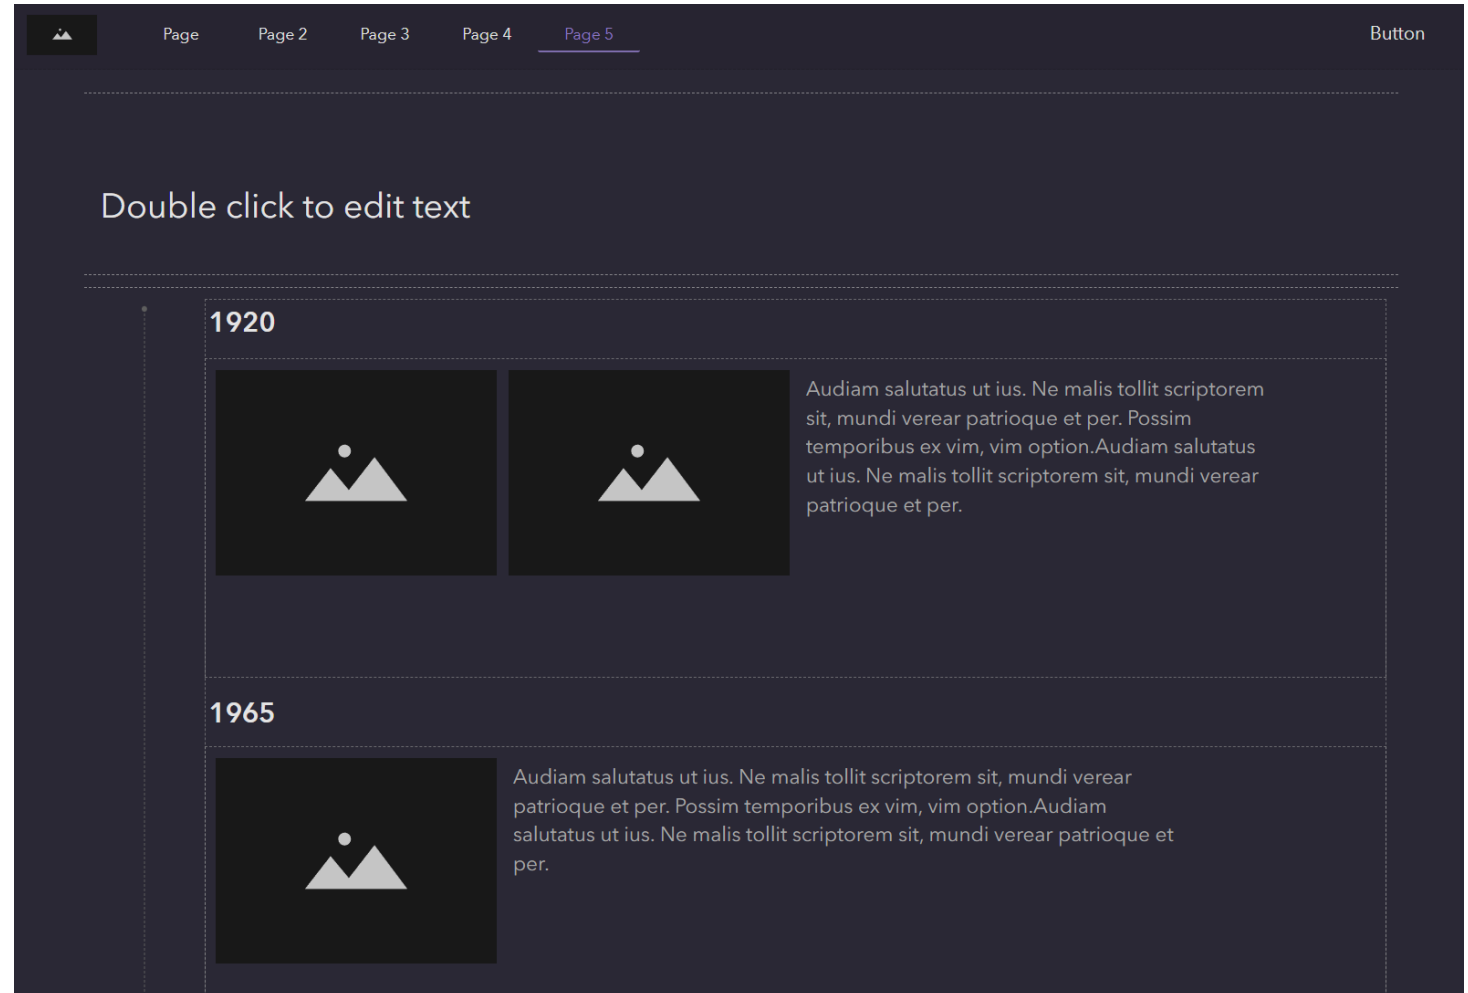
Page Page 2 Page 3 Page 4 Page 5 Button

Double click to edit text

1920

Audiam salutatus ut ius. Ne malis tollit scriptorem sit, mundi verear patrioque et per. Possim temporibus ex vim, vim option.Audiam salutatus ut ius. Ne malis tollit scriptorem sit, mundi verear patrioque et per.

1965

Audiam salutatus ut ius. Ne malis tollit scriptorem sit, mundi verear patrioque et per. Possim temporibus ex vim, vim option.Audiam salutatus ut ius. Ne malis tollit scriptorem sit, mundi verear patrioque et per.